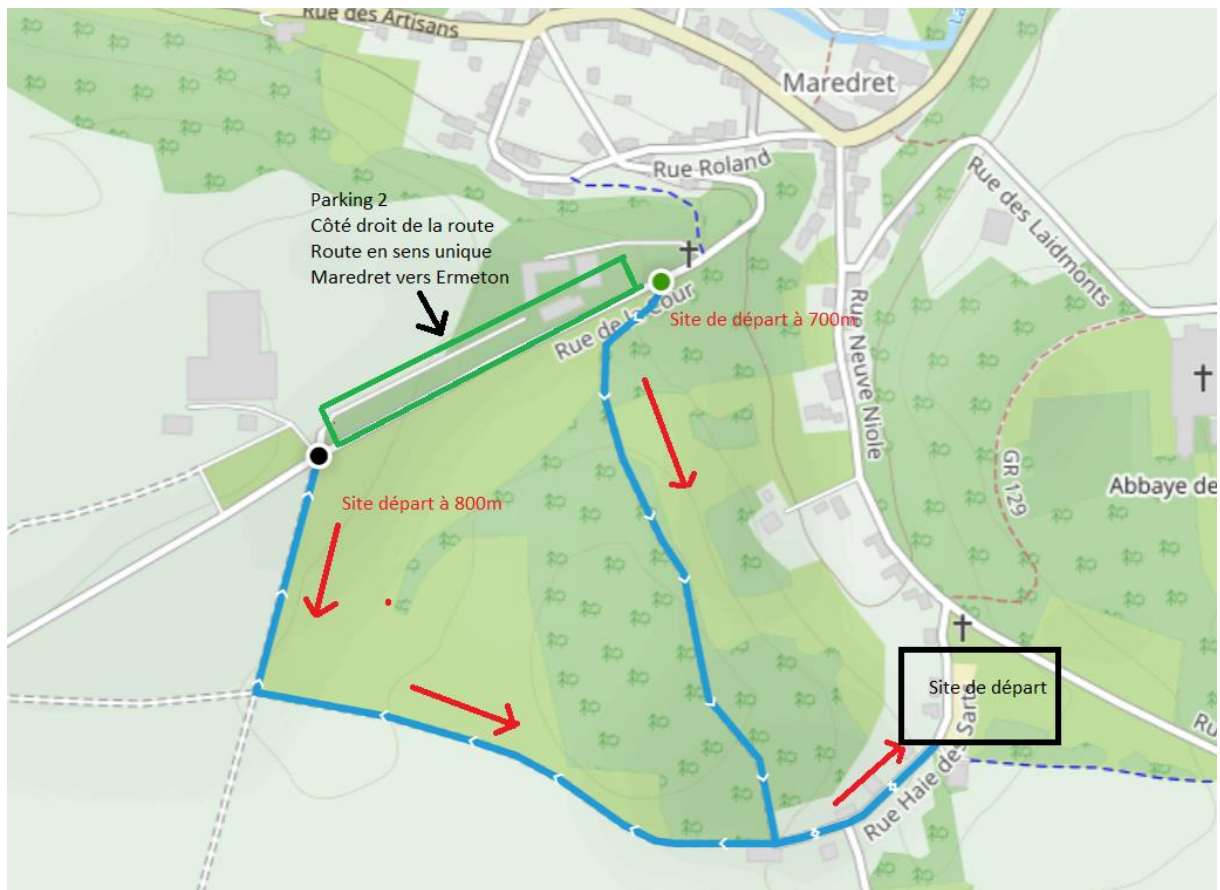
Rue des Artisans

Maredret

Rue Roland

Rue des Laidmonts

Parking 2
Côté droit de la route
Route en sens unique
Maredret vers Ermeton

Rue de la Cour

Site de départ à 700m

Rue Neuve Niole

GR 129

Abbaye de

Site départ à 800m

Site de départ

Rue Haie des Sarts

Ru